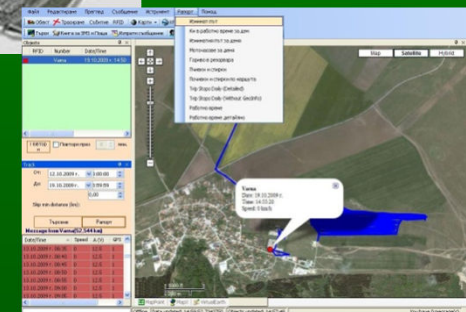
Файл Редактиране Преглед Събития Инструмент Репорт Помощ

Обект Трасиране Събития RFID Карти

Гъдел Карта на RFID и Гъши Изпрати съобщение

Обекти

RFID Number Date/time

Varna 19.10.2009 г. 14:50

Изминат път
Км в работно време за ден
Изминатости за деня
Местоположение за деня
Горивото резервоара
Почивки и спирки
Почивки и спирки по маршрута
Trip Stops Daily (Detailed)
Trip Stops Daily (Without GeoInfo)
Работно време
Работно време детайлно

Map Satellite Hybrid

Varna
Date: 19.10.2009 г.
Time: 14:53:20
Speed: 0 km/h

От: 12.10.2009 г. 0:00:00
До: 19.10.2009 г. 23:59:00

Skip min distance (km):

Търсене Репорт

Message from Varna(52,544 km)

Date/Time Speed A(V) GPS

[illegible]

MapPoint Mapi VirtualEarth